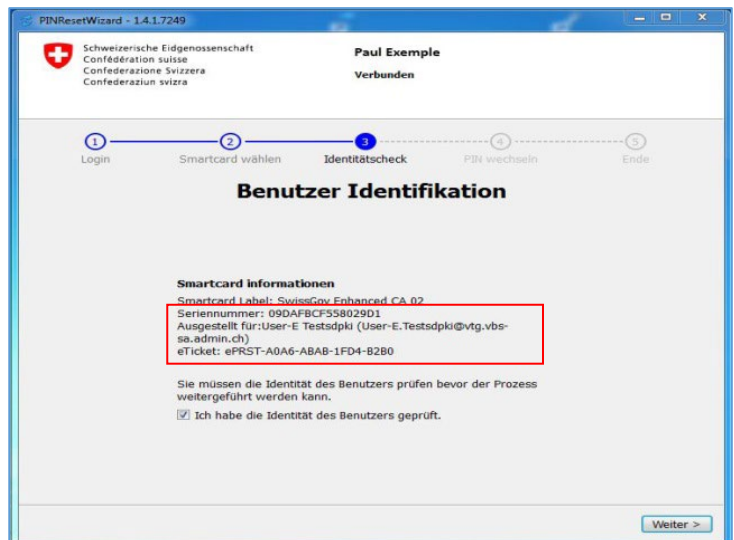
PINResetWizard - 1.4.1.7249

Schweizerische Eidgenossenschaft
Confédération suisse
Confederazione Svizzera
Confederaziun svizra

Paul Exemple
Verbunden

1 Login
2 Smartcard wählen
3 Identitätscheck
4 PIN wechseln
5 Ende

Benutzer Identifikation

Smartcard informationen
Smartcard Label: SwissGov Enhanced CA 02
Seriennummer: 09DAFBCF558029D1
Ausgestellt für:User-E Testsdpki (User-E.Testsdpki@vtg.vbs-sa.admin.ch)
eTicket: ePRST-A0A6-ABAB-1FD4-B2B0

Sie müssen die Identität des Benutzers prüfen bevor der Prozess weitergeführt werden kann.

Ich habe die Identität des Benutzers geprüft.

Weiter >